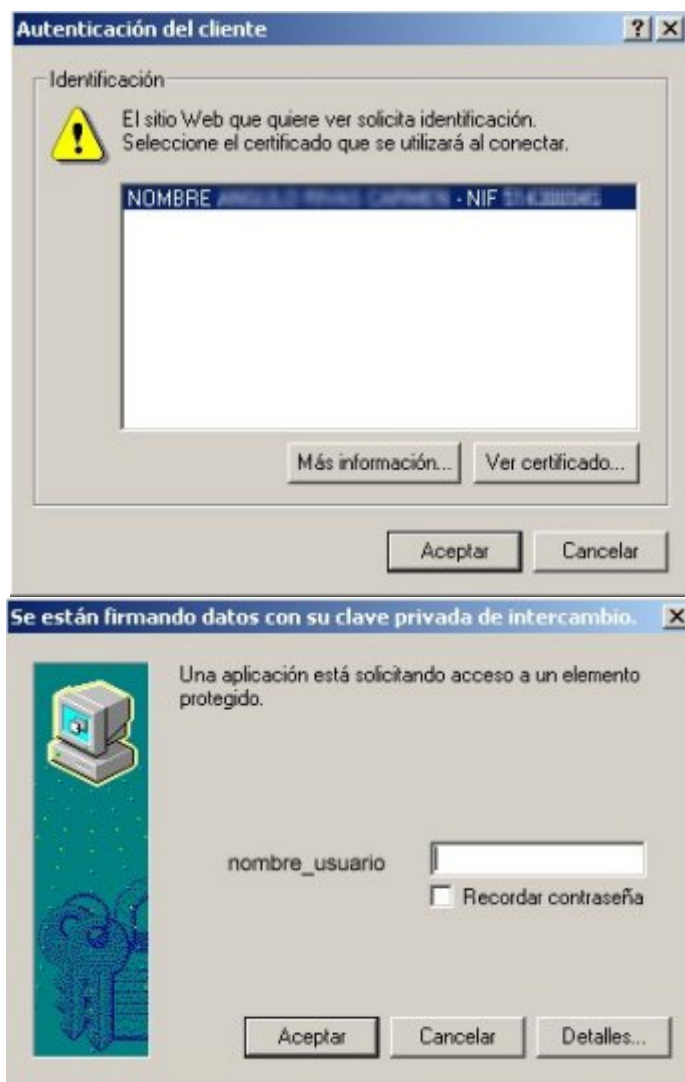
Autenticación del cliente ? ×

Identificación

El sitio Web que quiere ver solicita identificación. Seleccione el certificado que se utilizará al conectar.

NOMBRE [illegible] - NIF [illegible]

Más información... Ver certificado...

Aceptar Cancelar

Se están firmando datos con su clave privada de intercambio. ×

Una aplicación está solicitando acceso a un elemento protegido.

nombre_usuario

Recordar contraseña

Aceptar Cancelar Detalles...